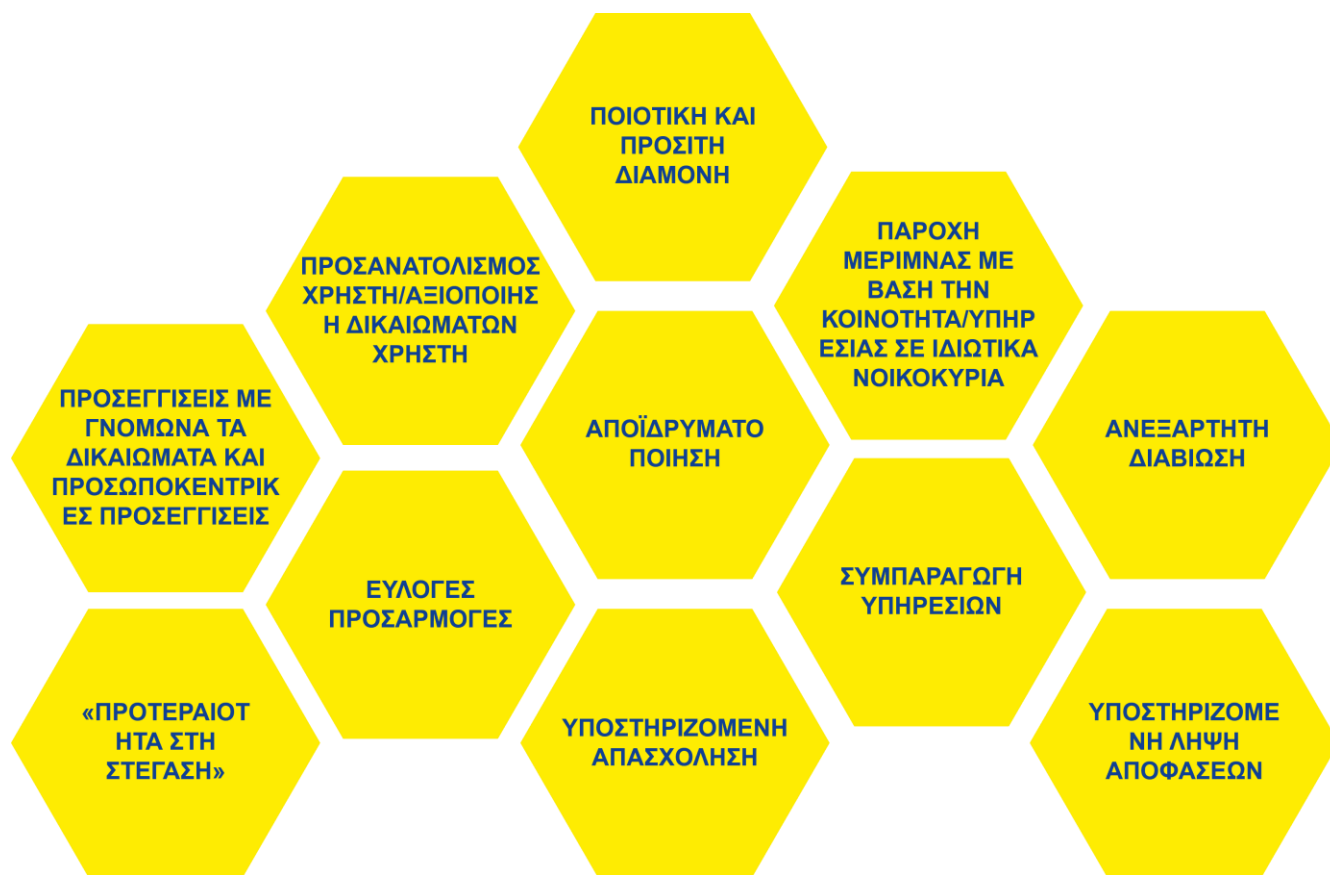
ΠΟΙΟΤΙΚΗ ΚΑΙ ΠΡΟΣΙΤΗ ΔΙΑΜΟΝΗ

ΠΡΟΣΑΝΑΤΟΛΙΣΜΟΣ ΧΡΗΣΤΗ/ΑΞΙΟΠΟΙΗΣΗ ΔΙΚΑΙΩΜΑΤΩΝ ΧΡΗΣΤΗ

ΠΑΡΟΧΗ ΜΕΡΙΜΝΑΣ ΜΕ ΒΑΣΗ ΤΗΝ ΚΟΙΝΟΤΗΤΑ/ΥΠΗΡΕΣΙΑΣ ΣΕ ΙΔΙΩΤΙΚΑ ΝΟΙΚΟΚΥΡΙΑ

ΠΡΟΣΕΓΓΙΣΕΙΣ ΜΕ ΓΝΩΜΩΝΑ ΤΑ ΔΙΚΑΙΩΜΑΤΑ ΚΑΙ ΠΡΟΣΩΠΟΚΕΝΤΡΙΚΕΣ ΠΡΟΣΕΓΓΙΣΕΙΣ

ΑΠΟΪΔΡΥΜΑΤΟΠΟΙΗΣΗ

ΑΝΕΞΑΡΤΗΤΗ ΔΙΑΒΙΩΣΗ

ΕΥΛΟΓΕΣ ΠΡΟΣΑΡΜΟΓΕΣ

ΣΥΜΠΑΡΑΓΩΓΗ ΥΠΗΡΕΣΙΩΝ

«ΠΡΟΤΕΡΑΙΟΤΗΤΑ ΣΤΗ ΣΤΕΓΑΣΗ»

ΥΠΟΣΤΗΡΙΖΟΜΕΝΗ ΑΠΑΣΧΟΛΗΣΗ

ΥΠΟΣΤΗΡΙΖΟΜΕΝΗ ΛΗΨΗ ΑΠΟΦΑΣΕΩΝ